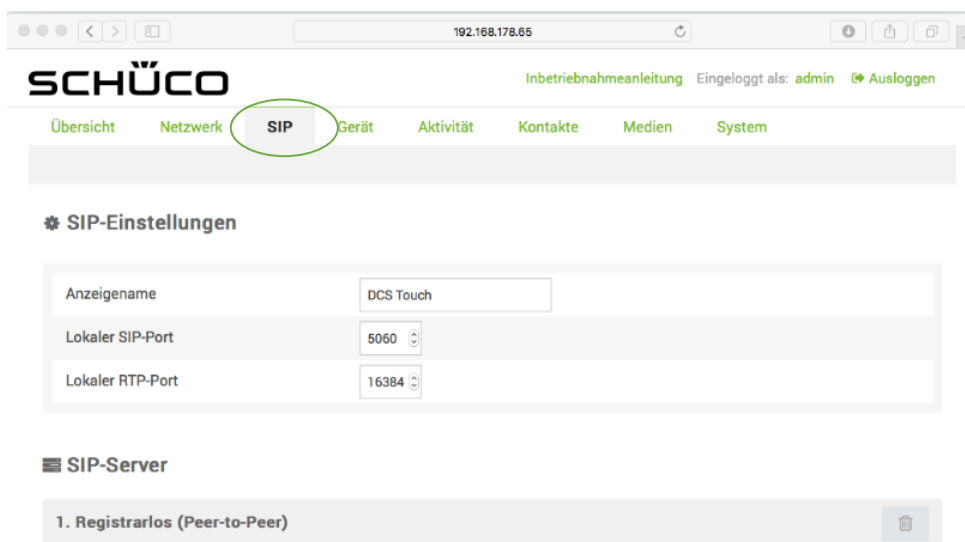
192.168.178.65

SCHÜCO

Inbetriebnahmeanleitung Eingeloggt als: admin Ausloggen

Übersicht Netzwerk SIP Gerät Aktivität Kontakte Medien System

SIP-Einstellungen

| | |
|---|---|
| Anzeigename | DCS Touch |
| Lokaler SIP-Port | 5060 |
| Lokaler RTP-Port | 16384 |

SIP-Server

1. Registrarlos (Peer-to-Peer)